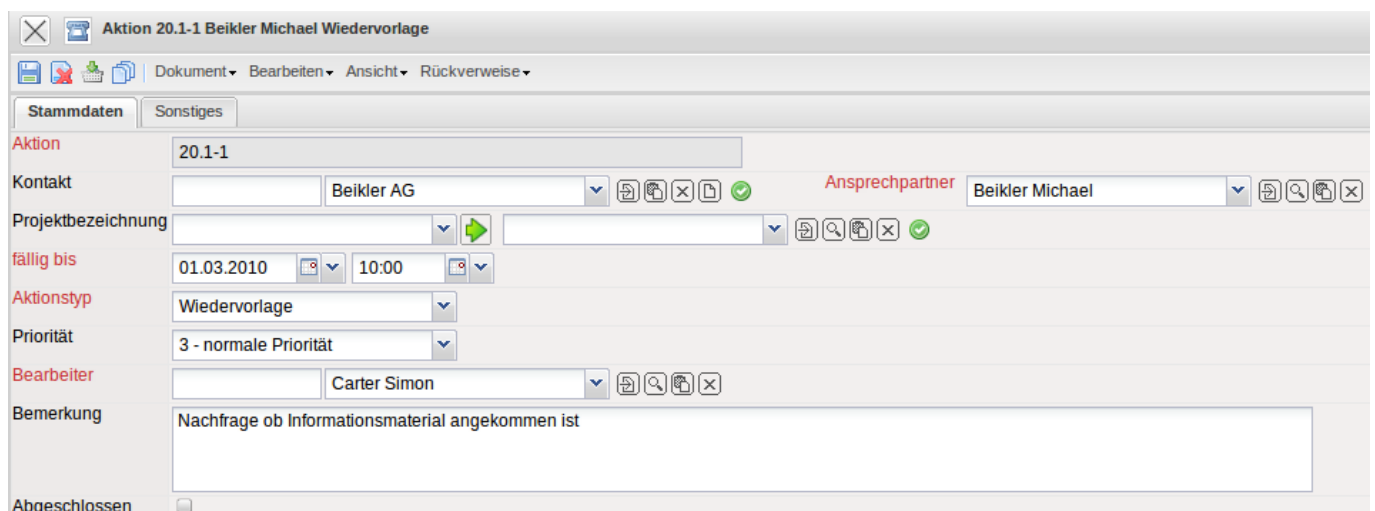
Aktion 20.1-1 Beikler Michael Wiedervorlage

Dokument Bearbeiten Ansicht Rückverweise

Stammdaten Sonstiges

Aktion 20.1-1

Kontakt Beikler AG

Ansprechpartner Beikler Michael

Projektbezeichnung

fällig bis 01.03.2010 10:00

Aktionstyp Wiedervorlage

Priorität 3 - normale Priorität

Bearbeiter Carter Simon

Bemerkung Nachfrage ob Informationsmaterial angekommen ist

Abgeschlossen